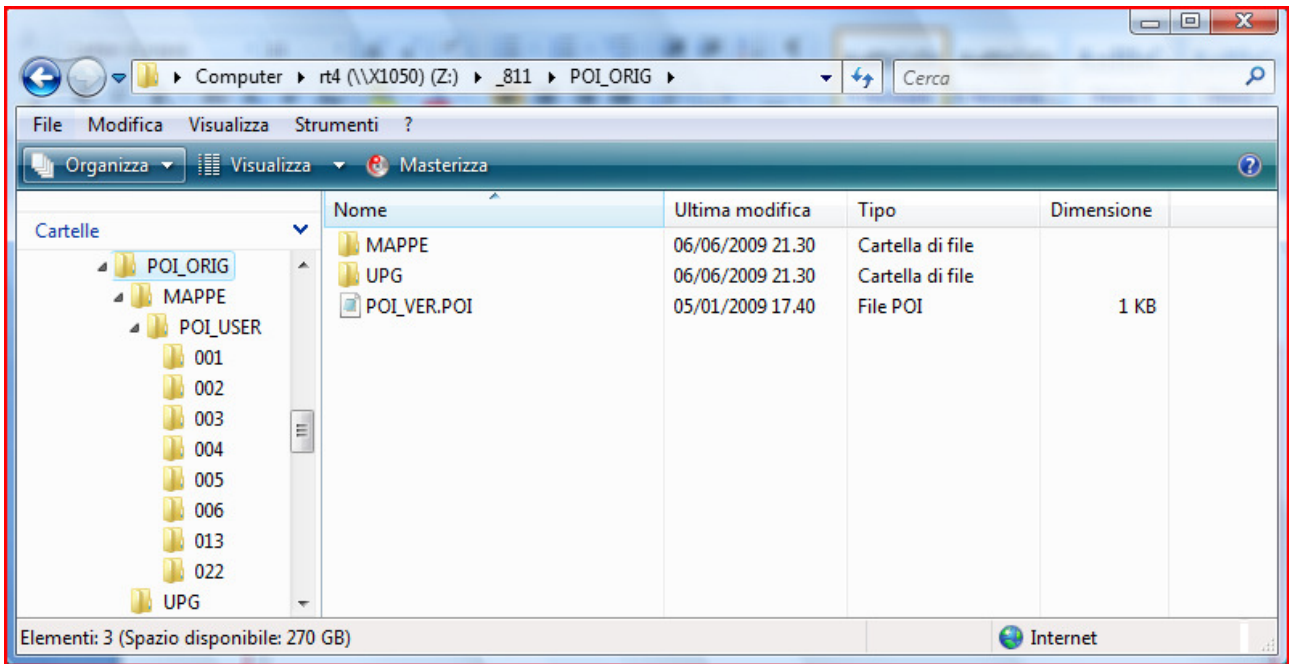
Computer ▸ rt4 (\\X1050) (Z:) ▸ _811 ▸ POI_ORIG ▸

Cerca

File Modifica Visualizza Strumenti ?

Organizza ▾ Visualizza ▾ Masterizza

Cartelle

POI_ORIG
MAPPE
POI_USER
001
002
003
004
005
006
013
022
UPG

| Nome | Ultima modifica | Tipo | Dimensione |
|---|---|---|---|
| MAPPE | 06/06/2009 21.30 | Cartella di file | |
| UPG | 06/06/2009 21.30 | Cartella di file | |
| POI_VER.POI | 05/01/2009 17.40 | File POI | 1 KB |

Elementi: 3 (Spazio disponibile: 270 GB)

Internet